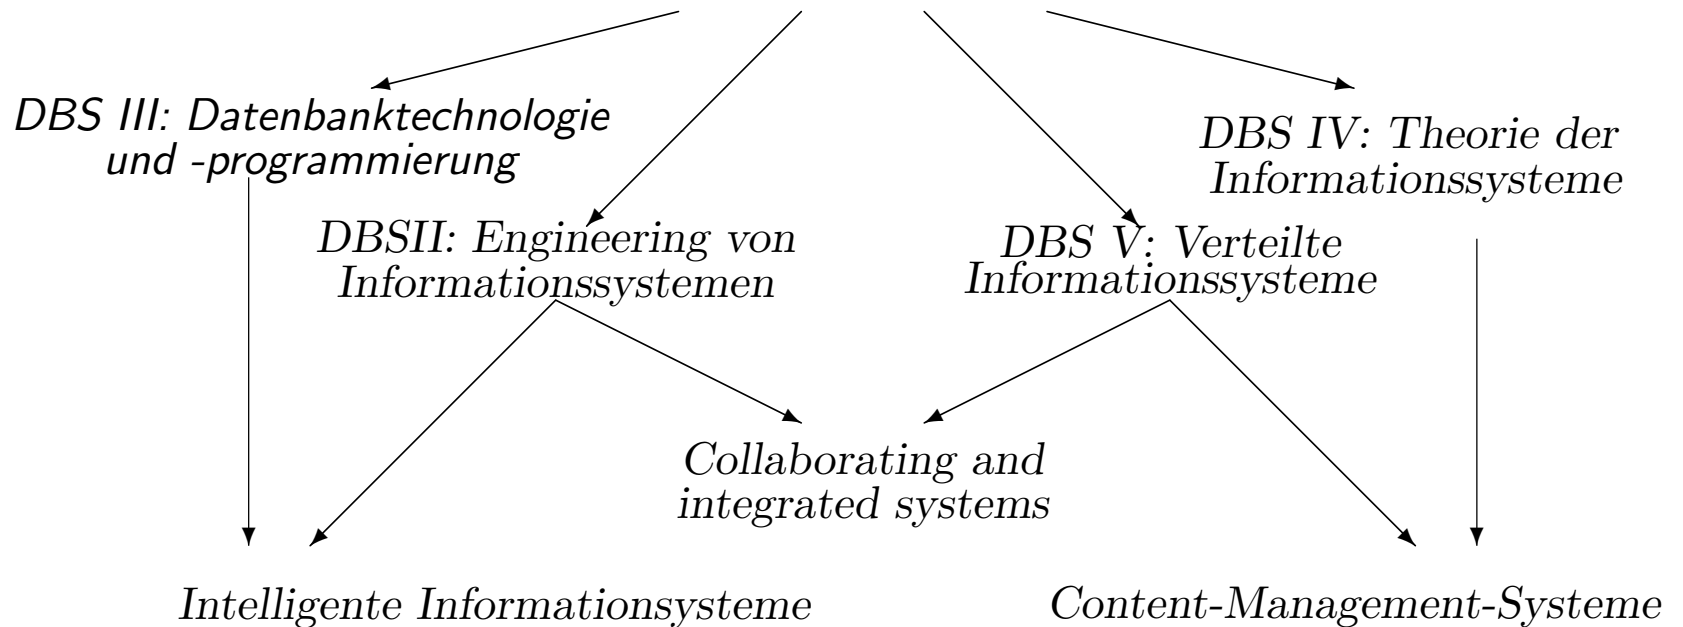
DBS III: Datenbanktechnologie und -programmierung

DBS IV: Theorie der Informationssysteme

DBSII: Engineering von Informationssystemen

DBS V: Verteilte Informationssysteme

Collaborating and integrated systems

Intelligente Informationsysteme

Content-Management-Systeme